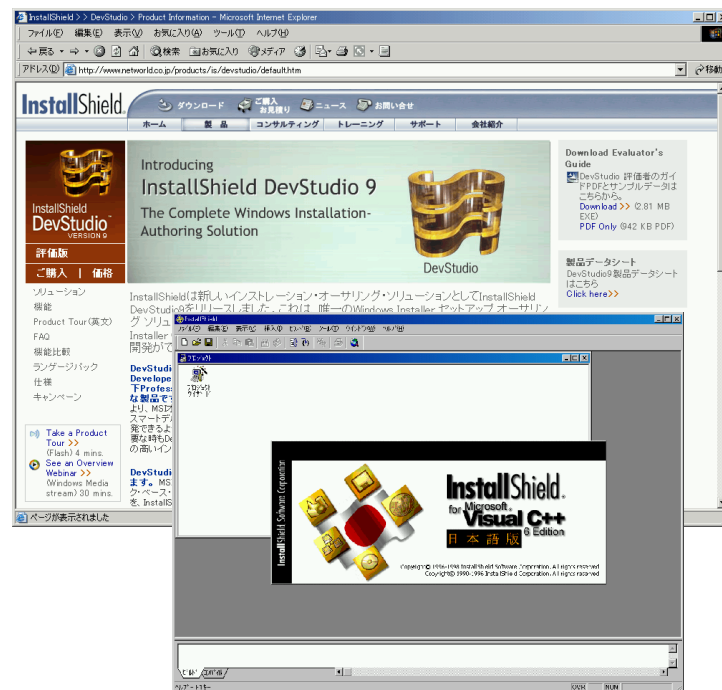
InstallShield > > DevStudio > Product Information - Microsoft Internet Explorer

ファイル(F) 編集(E) 表示(V) お気に入り(A) ツール(T) ヘルプ(H)

戻る 検索 お気に入り メディア

アドレス(D) http://www.networld.co.jp/products/is/devstudio/default.htm 移動

InstallShield

ダウンロード ご購入お見積り ニュース お問い合せ

ホーム 製品 コンサルティング トレーニング サポート 会社紹介

InstallShield DevStudio VERSION 9

評価版

ご購入 | 価格

ソリューション
機能
Product Tour(英文)
FAQ
機能比較
ランゲージパック
仕様
キャンペーン

Take a Product Tour >> (Flash) 4 mins.
See an Overview Webinar >> (Windows Media stream) 30 mins.

Introducing
InstallShield DevStudio 9
The Complete Windows Installation-Authoring Solution

DevStudio

InstallShieldは新しいインストレーション・オーサリング・ソリューションとしてInstallShield DevStudio9をリリースしました。これは、唯一のWindows Installer セットアップ オーサリング ソリュ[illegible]
Installer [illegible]
開発がで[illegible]

DevStudi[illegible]
Develope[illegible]
下Profes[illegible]
な製品で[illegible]
より、MS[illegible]
スマートデ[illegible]
発できるよ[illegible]
要な時もDe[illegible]
の高いイン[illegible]

DevStudi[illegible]
ます。MS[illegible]
ク・ベース・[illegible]
を、Install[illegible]

Download Evaluator's Guide
DevStudio 評価者のガイドPDFとサンプルデータはこちらから。
Download >> (2.81 MB EXE)
PDF Only >> (42 KB PDF)

製品データシート
DevStudio9製品データシートはこちら
Click here>>

ページが表示されました

InstallShield
ファイル(F) 編集(E) 表示(V) 挿入(I) セットアップ(S) ツール(T) ウィンドウ(W) ヘルプ(H)

プロジェクト

プロジェクトウィザード

InstallShield Software Corporation

InstallShield for Microsoft Visual C++ 6 Edition
日本語版

Copyright© 1996-1998 InstallShield Software Corporation. All rights reserved
Copyright© 1990-1996 InstallShield Corporation. All rights reserved

ヘルプ トピック